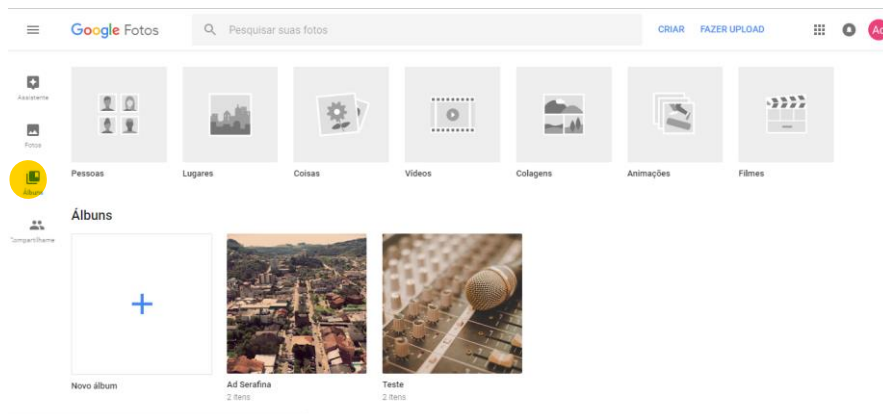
Google Fotos

Pesquisar suas fotos

CRIAR FAZER UPLOAD

Ad

Assistente

Fotos

Álbuns

Compartilhame

Pessoas

Lugares

Coisas

Vídeos

Colagens

Animações

Filmes

Álbuns

Novo álbum

Ad Serafina
2 itens

Teste
2 itens